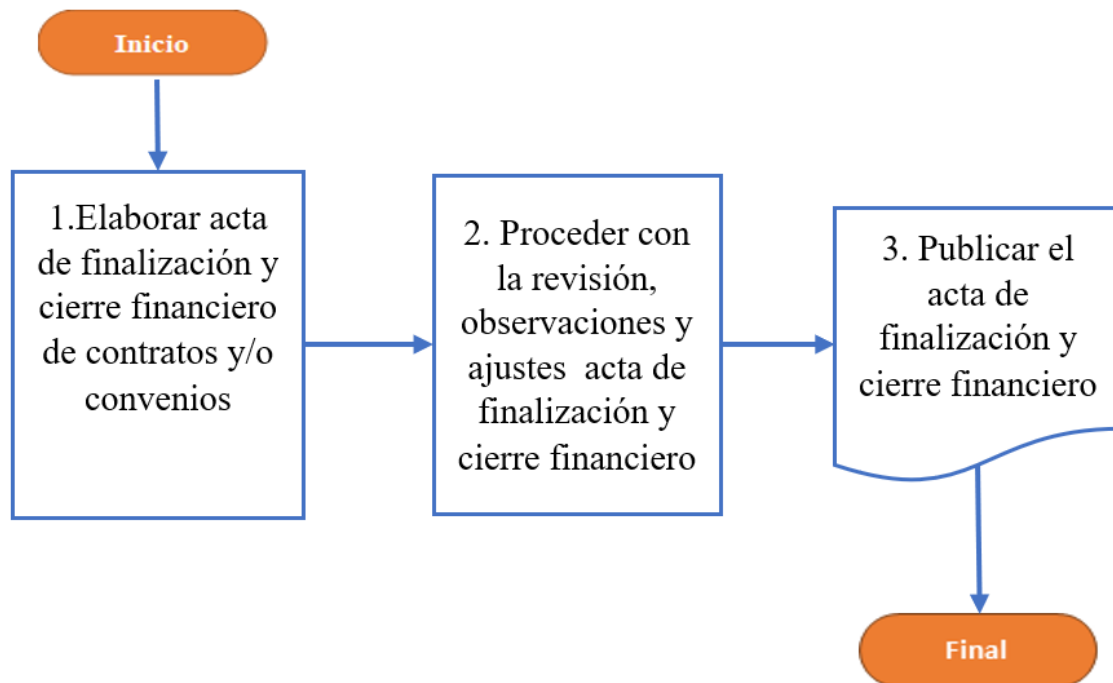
Inicio

1.Elaborar acta de finalización y cierre financiero de contratos y/o convenios

2. Proceder con la revisión, observaciones y ajustes acta de finalización y cierre financiero

3. Publicar el acta de finalización y cierre financiero

Final